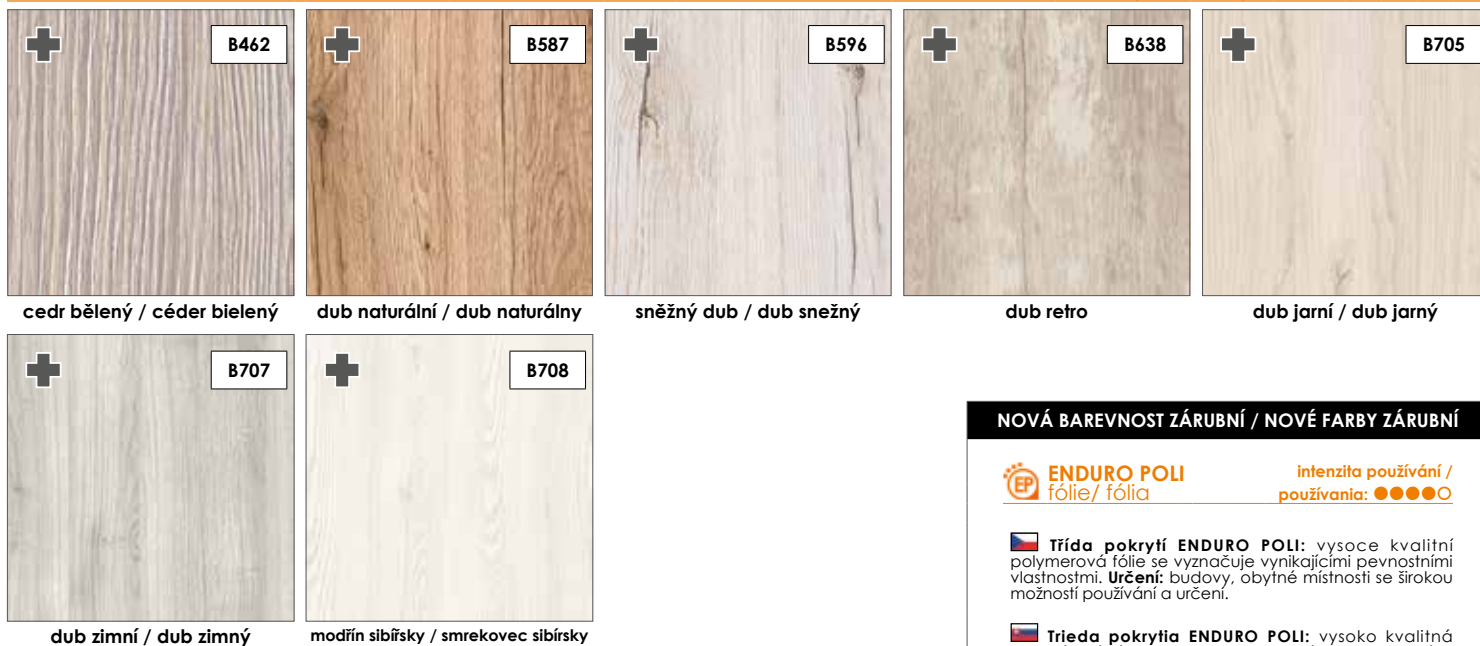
B462

cedr bělený / céder bielený

B587

dub naturální / dub naturálny

B596

sněžný dub / dub snežný

B638

dub retro

B705

dub jarní / dub jarný

B707

dub zimní / dub zimný

B708

modřín sibířsky / smrekovec sibírsky

NOVÁ BAREVNOST ZÁRUBNÍ / NOVÉ FARBY ZÁRUBNÍ

EP ENDURO POLI fólie/ fólia

intenzita používání / používania: ●●●●○

Třída pokrytí ENDURO POLI: vysoce kvalitní polymerová fólie se vyznačuje vynikajícími pevnostními vlastnostmi. Určení: budovy, obytné místnosti se širokou možností používání a určení.

Trieda pokrytia ENDURO POLI: vysoko kvalitná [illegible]